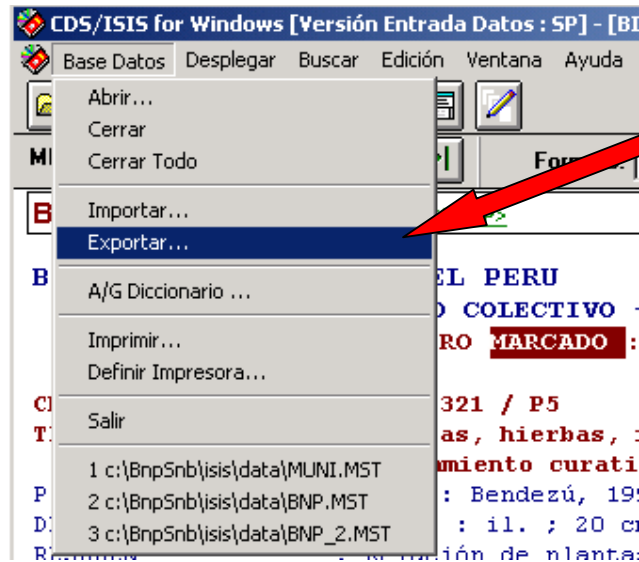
CDS/ISIS for Windows [Versión Entrada Datos : SP] - [BI

Base Datos Desplegar Buscar Edición Ventana Ayuda

Abrir...
Cerrar
Cerrar Todo
Importar...
Exportar...
A/G Diccionario ...
Imprimir...
Definir Impresora...
Salir
1 c:\BnpSnb\isis\data\MUNI.MST
2 c:\BnpSnb\isis\data\BNP.MST
3 c:\BnpSnb\isis\data\BNP_2.MST

Ml
Form
B
B EL PERU
O COLECTIVO
RO MARCADO :
Cl 321 / P5
Tl as, hierbas,
amiento curati
P : Bendezú, 19
Dl : il. ; 20 c
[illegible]